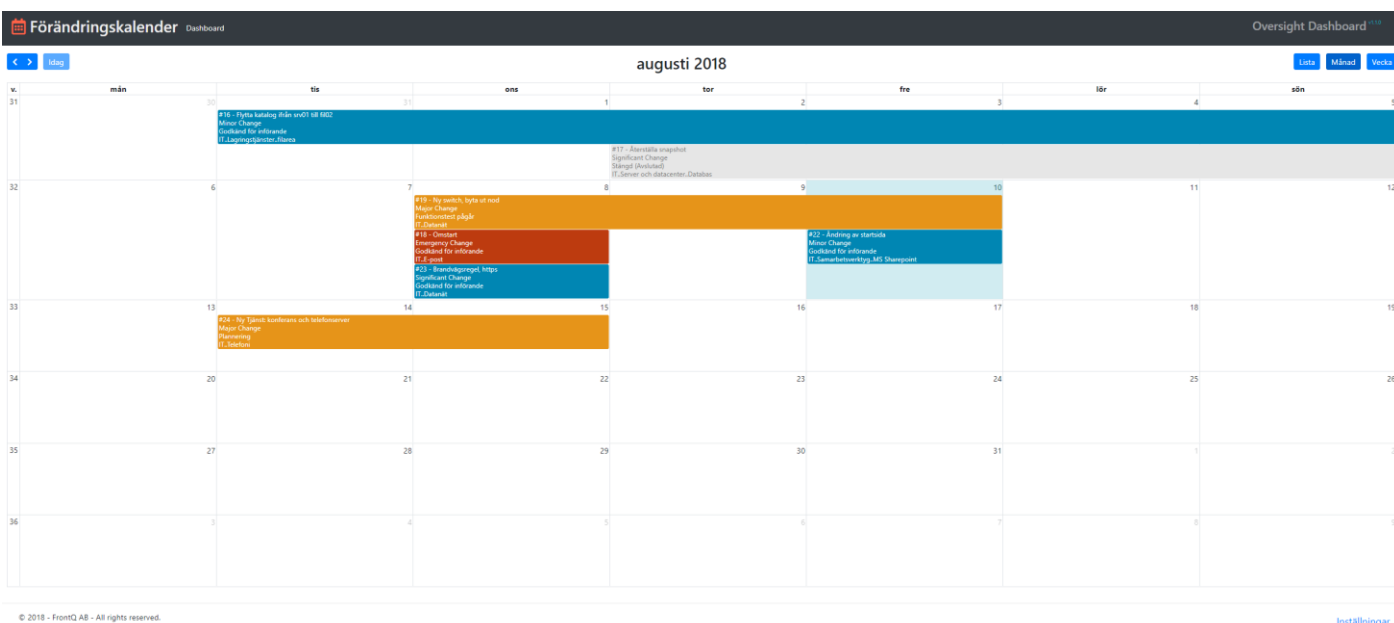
Förändringskalender Dashboard

Oversight Dashboard

< > Idag

augusti 2018

Lista Månad Vecka

| v. | mån | tis | ons | tor | fre | lör | sön |
|---|---|---|---|---|---|---|---|
| 31 | 30 | 31 | 1 | 2 | 3 | 4 | 5 |
| 32 | 6 | 7 | 8 | 9 | 10 | 11 | 12 |
| 33 | 13 | 14 | 15 | 16 | 17 | 18 | 19 |
| 34 | 20 | 21 | 22 | 23 | 24 | 25 | 26 |
| 35 | 27 | 28 | 29 | 30 | 31 | 1 | 2 |
| 36 | 3 | 4 | 5 | 6 | 7 | 8 | 9 |

#16 - Flytta katalog ifrån srv01 till fil02
Minor Change
Godkänd för införande
IT..Lagringstjänster..filarea

#17 - Återställa snapshot
Significant Change
Stängd (Avsluted)
IT..Server och datacenter..Databas

#19 - Ny switch, byta ut nod
Major Change
Funktionstest pågår
IT..Datanät

#18 - Omstart
Emergency Change
Godkänd för införande
IT..E-post

#22 - Ändring av startsida
Minor Change
Godkänd för införande
IT..Samarbetsverktyg..MS Sharepoint

#23 - Brandväggsregel, https
Significant Change
Godkänd för införande
IT..Datanät

#24 - Ny Tjänst: konferens och telefonserver
Major Change
Planering
IT..Telefoni

© 2018 - FrontQ AB - All rights reserved.

Inställningar